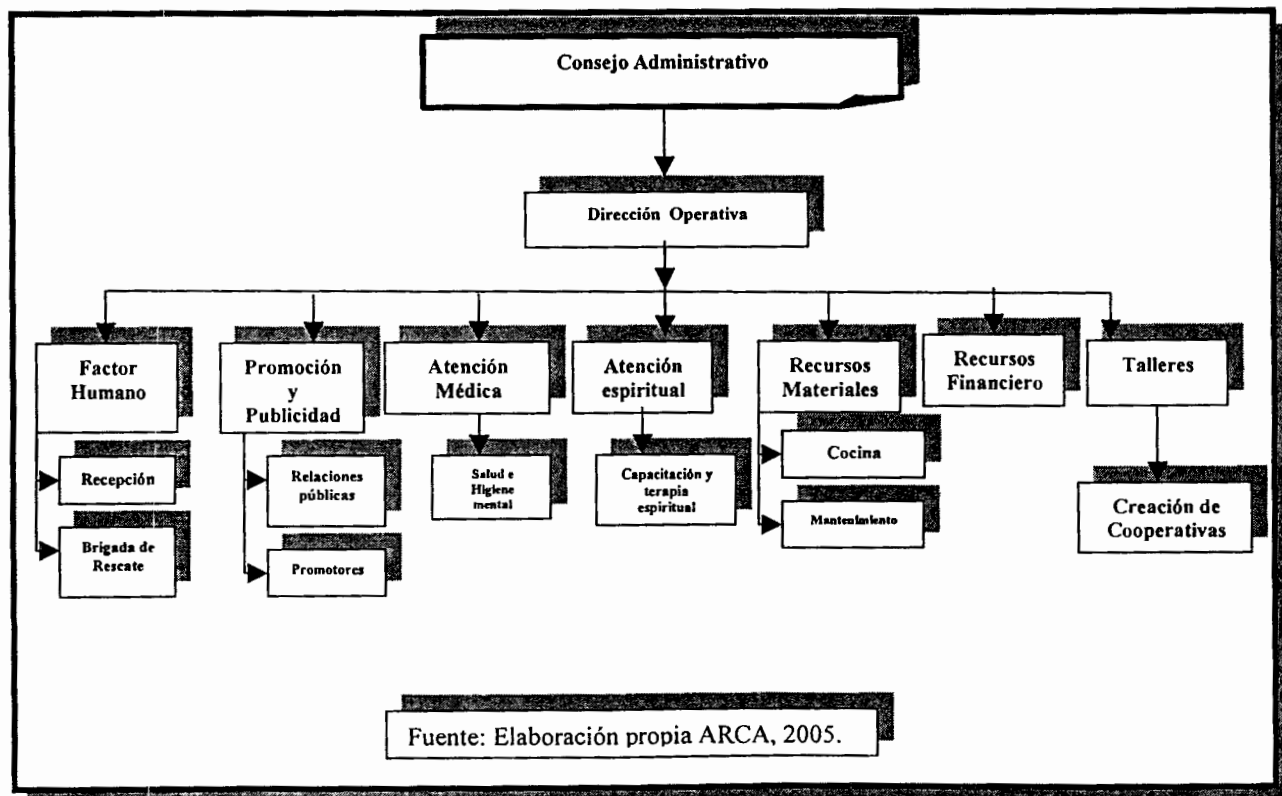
Consejo Administrativo

Dirección Operativa

Factor Humano

Recepción

Brigada de Rescate

Promoción y Publicidad

Relaciones públicas

Promotores

Atención Médica

Salud e Higiene mental

Atención espiritual

Capacitación y terapia espiritual

Recursos Materiales

Cocina

Mantenimiento

Recursos Financiero

Talleres

Creación de Cooperativas

Fuente: Elaboración propia ARCA, 2005.